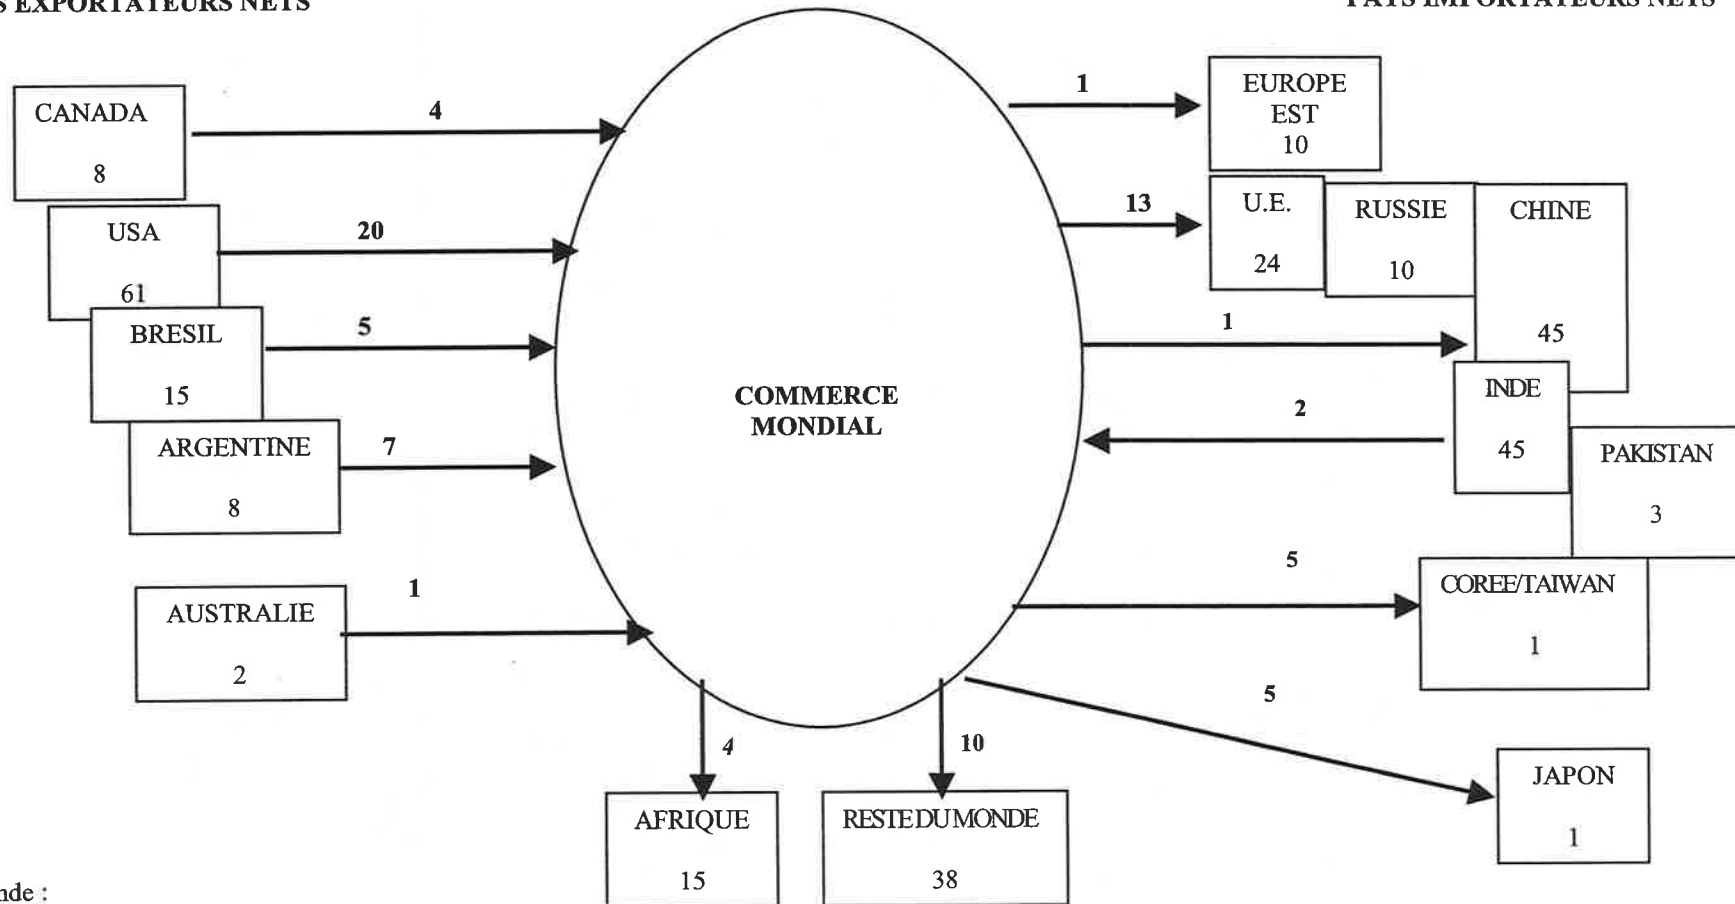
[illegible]S EXPORTATEURS NETS

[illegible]

CANADA
8

4

USA
61

20

BRESIL
15

5

ARGENTINE
8

7

AUSTRALIE
2

1

COMMERCE MONDIAL

1

EUROPE EST
10

13

U.E.
24

RUSSIE
10

CHINE
45

1

INDE
45

2

PAKISTAN
3

5

COREE/TAIWAN
1

5

JAPON
1

4

AFRIQUE
15

10

RESTE DU MONDE
38

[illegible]nde :